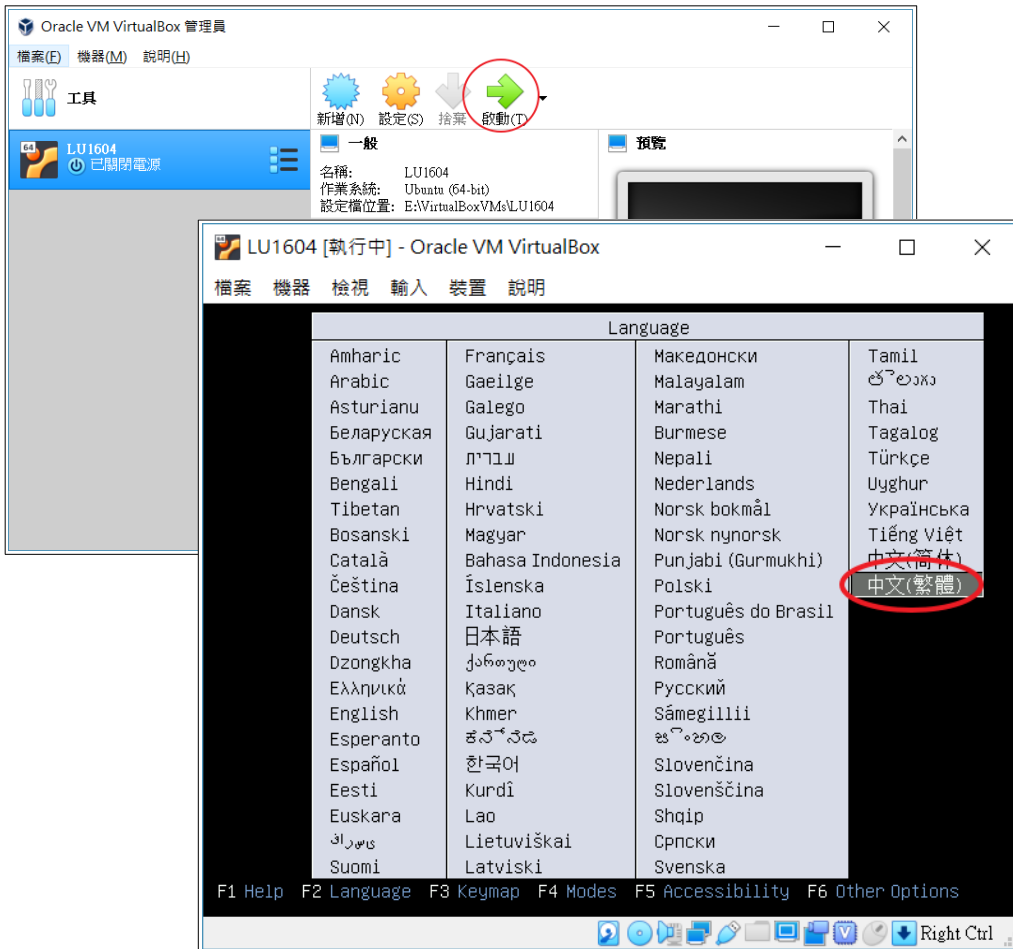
Oracle VM VirtualBox 管理員

檔案(F) 機器(M) 說明(H)

工具

新增(N) 設定(S) 捨棄 啟動(T)

LU1604
已關閉電源

一般

名稱: LU1604
作業系統: Ubuntu (64-bit)
設定檔位置: E:\VirtualBoxVMs\LU1604

預覽

LU1604 [執行中] - Oracle VM VirtualBox

檔案 機器 檢視 輸入 裝置 說明

Language

Amharic
Arabic
Asturianu
Беларуская
Български
Bengali
Tibetan
Bosanski
Català
Čeština
Dansk
Deutsch
Dzongkha
Ελληνικά
English
Esperanto
Español
Eesti
Euskara
فارسی
Suomi

Français
Gaeilge
Galego
Gujarati
עברית
Hindi
Hrvatski
Magyar
Bahasa Indonesia
Íslenska
Italiano
日本語
ქართული
Қазақ
Khmer
ಕನ್ನಡ
한국어
Kurdî
Lao
Lietuviškai
Latviski

Македонски
Malayalam
Marathi
Burmese
Nepali
Nederlands
Norsk bokmål
Norsk nynorsk
Punjabi (Gurmukhi)
Polski
Português do Brasil
Português
Română
Русский
Sámegillii
සිංහල
Slovenčina
Slovenščina
Shqip
Српски
Svenska

Tamil
తెలుగు
Thai
Tagalog
Türkçe
Uyghur
Українська
Tiếng Việt
中文(简体)
中文(繁體)

F1 Help F2 Language F3 Keymap F4 Modes F5 Accessibility F6 Other Options

Right Ctrl